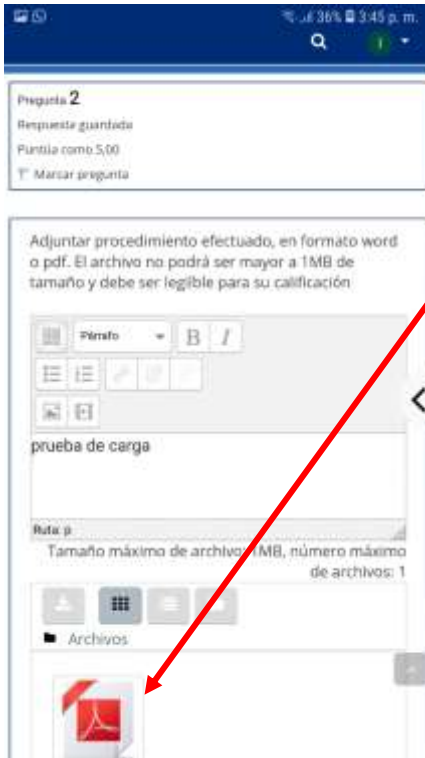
36% 3:45 p. m.

Pregunta 2
Respuesta guardada
Puntúa como 5,00
Marcar pregunta

Adjuntar procedimiento efectuado, en formato word o pdf. El archivo no podrá ser mayor a 1MB de tamaño y debe ser legible para su calificación

Párrafo
B I

prueba de carga

Ruta: p

Tamaño máximo de archivo: 1MB, número máximo de archivos: 1

Archivos